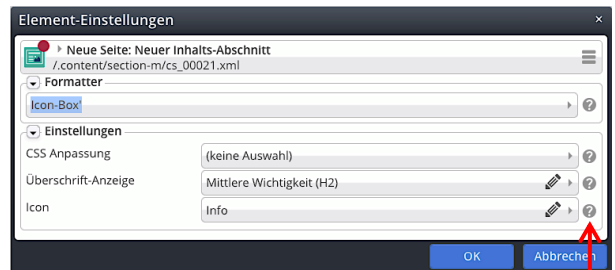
Element-Einstellungen

Neue Seite: Neuer Inhalts-Abschnitt
/.content/section-m/cs_00021.xml

Formatter

Icon-Box'

Einstellungen

CSS Anpassung
(keine Auswahl)

Überschrift-Anzeige
Mittlere Wichtigkeit (H2)

Icon
Info

OK
Abbrechen